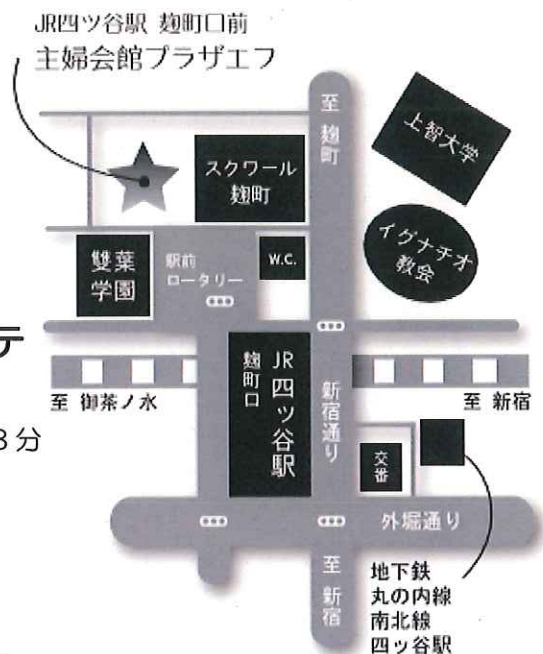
JR四ツ谷駅 麹町口前
主婦会館プラザエフ

至
麹
町

上智大学

スクワール
麹町

イグナチオ
教会

雙葉
学園

駅前
ロータリー

W.C.

テ

JR
四
ツ
谷
駅

麹
町
口

新
宿
通
り

至 御茶ノ水

至 新宿

3分

交
番

外堀通り

至
新
宿

地下鉄
丸の内線
南北線
四ッ谷駅